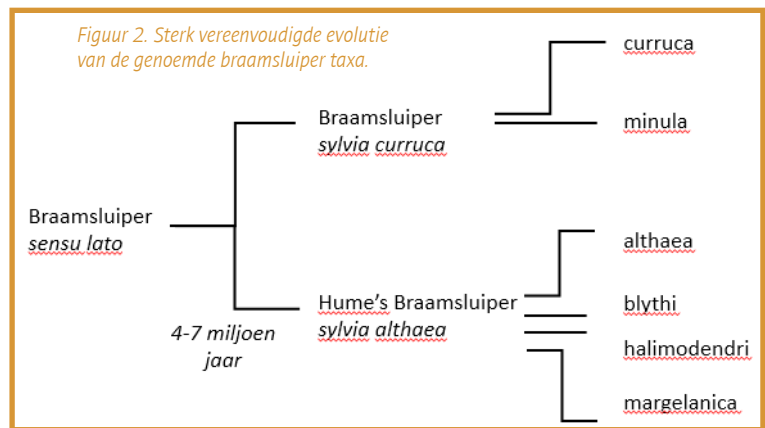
Figuur 2. Sterk vereenvoudigde evolutie van de genoemde braamsluiper taxa.

Braamsluiper
sensu lato

4-7 miljoen jaar

Braamsluiper
sylvia curruca

Hume's Braamsluiper
sylvia althaea

curruca

minula

althaea

blythi

halimodendri

margelanica